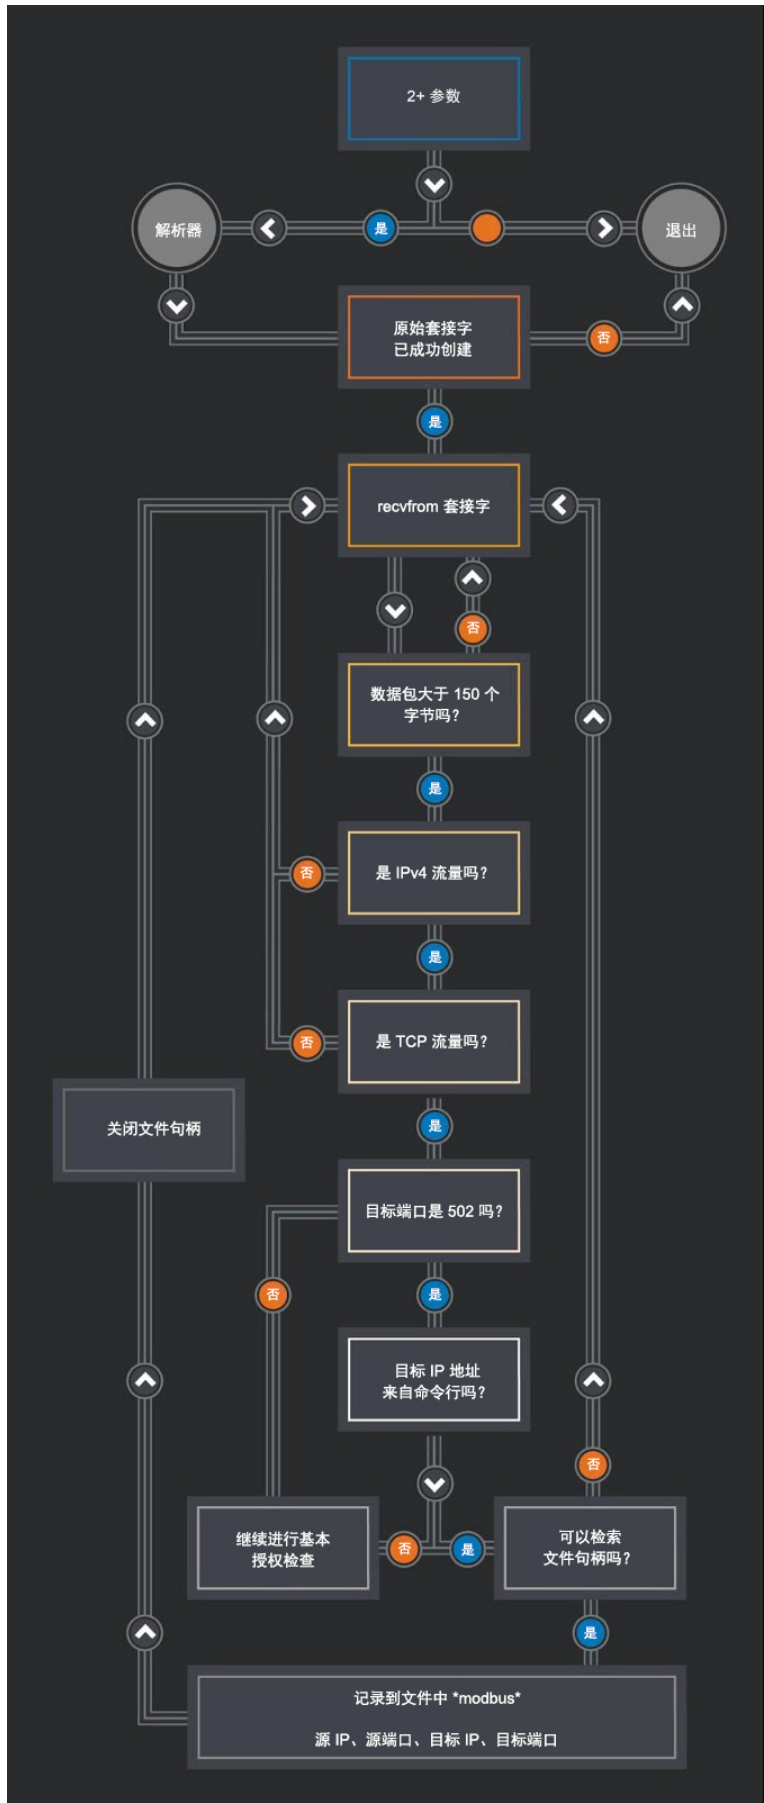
2+ 参数

解析器

是

退出

原始套接字
已成功创建

否

是

recvfrom 套接字

否

数据包大于 150 个字节吗?

是

否

是 IPv4 流量吗?

是

否

是 TCP 流量吗?

是

关闭文件句柄

目标端口是 502 吗?

否

是

目标 IP 地址
来自命令行吗?

否

继续进行基本
授权检查

否

是

可以检索
文件句柄吗?

是

记录到文件中 *modbus*

源 IP、源端口、目标 IP、目标端口